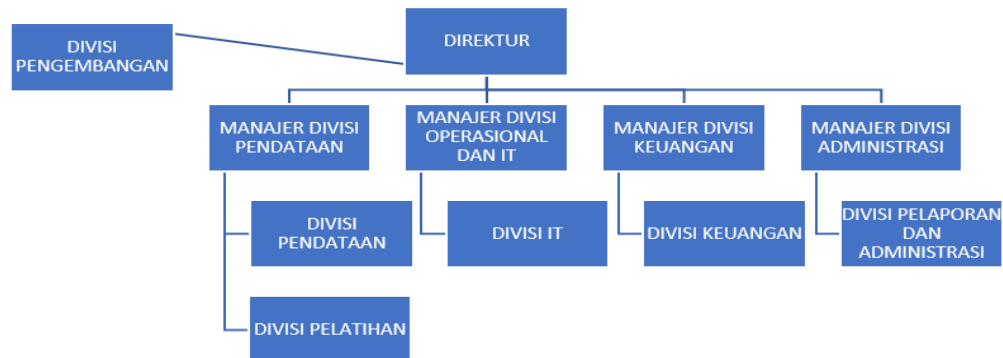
DIREKTUR

DIVISI PENGEMBANGAN

MANAJER DIVISI PENDATAAN

MANAJER DIVISI OPERASIONAL DAN IT

MANAJER DIVISI KEUANGAN

MANAJER DIVISI ADMINISTRASI

DIVISI PENDATAAN

DIVISI PELATIHAN

DIVISI IT

DIVISI KEUANGAN

DIVISI PELAPORAN DAN ADMINISTRASI